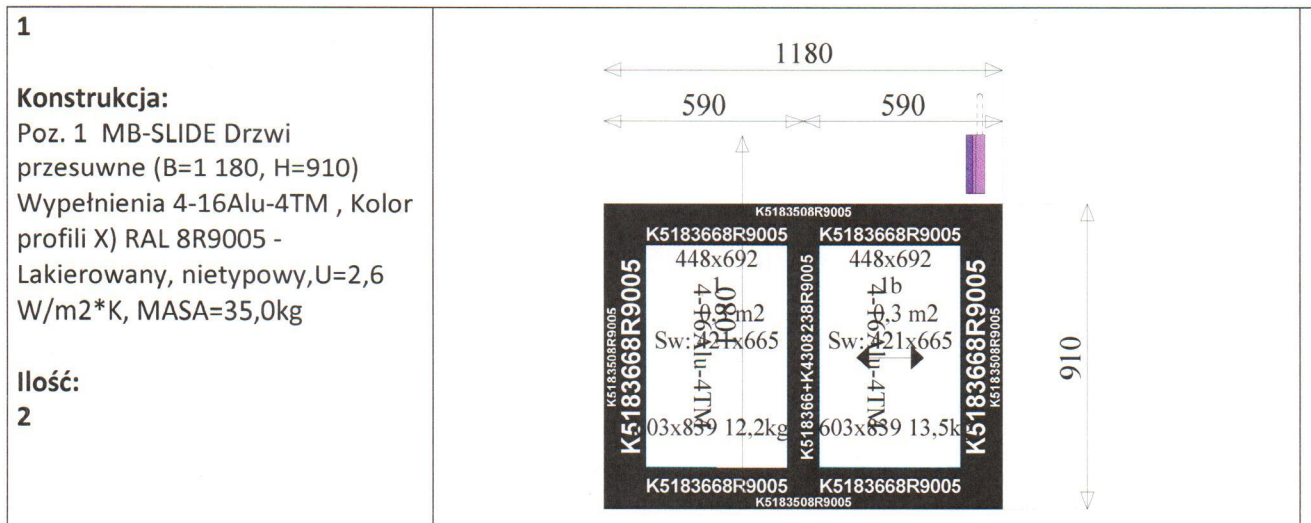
1

Konstrukcja:
Poz. 1 MB-SLIDE Drzwi przesuwne (B=1 180, H=910) Wypełnienia 4-16Alu-4TM , Kolor profili X) RAL 8R9005 - Lakierowany, nietypowy,U=2,6 W/m2*K, MASA=35,0kg

Ilość:
2

1180
590
590
K5183508R9005
K5183668R9005
K5183668R9005
448x692
448x692
1a
1b
0,3 m2
0,3 m2
4-16Alu-4TM
4-16Alu-4TM
Sw: 421x665
Sw: 421x665
K5183668R9005
K5183508R9005
K518366+K4308238R9005
K5183668R9005
K5183508R9005
603x839 12,2kg
603x839 13,5k
910
K5183668R9005
K5183668R9005
K5183508R9005